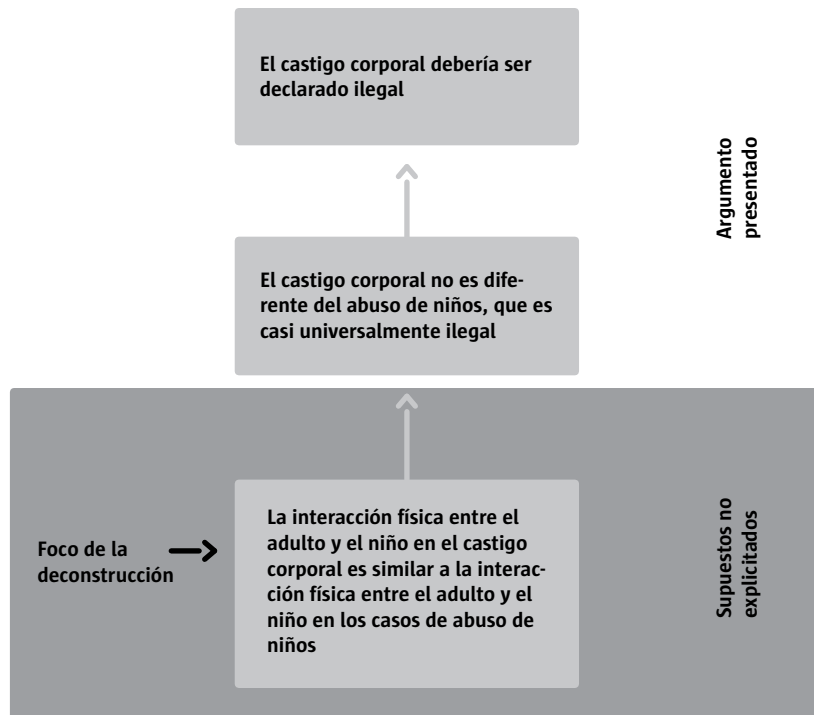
El castigo corporal debería ser declarado ilegal

Argumento presentado

El castigo corporal no es diferente del abuso de niños, que es casi universalmente ilegal

Foco de la deconstrucción

La interacción física entre el adulto y el niño en el castigo corporal es similar a la interacción física entre el adulto y el niño en los casos de abuso de niños

Supuestos no explicitados